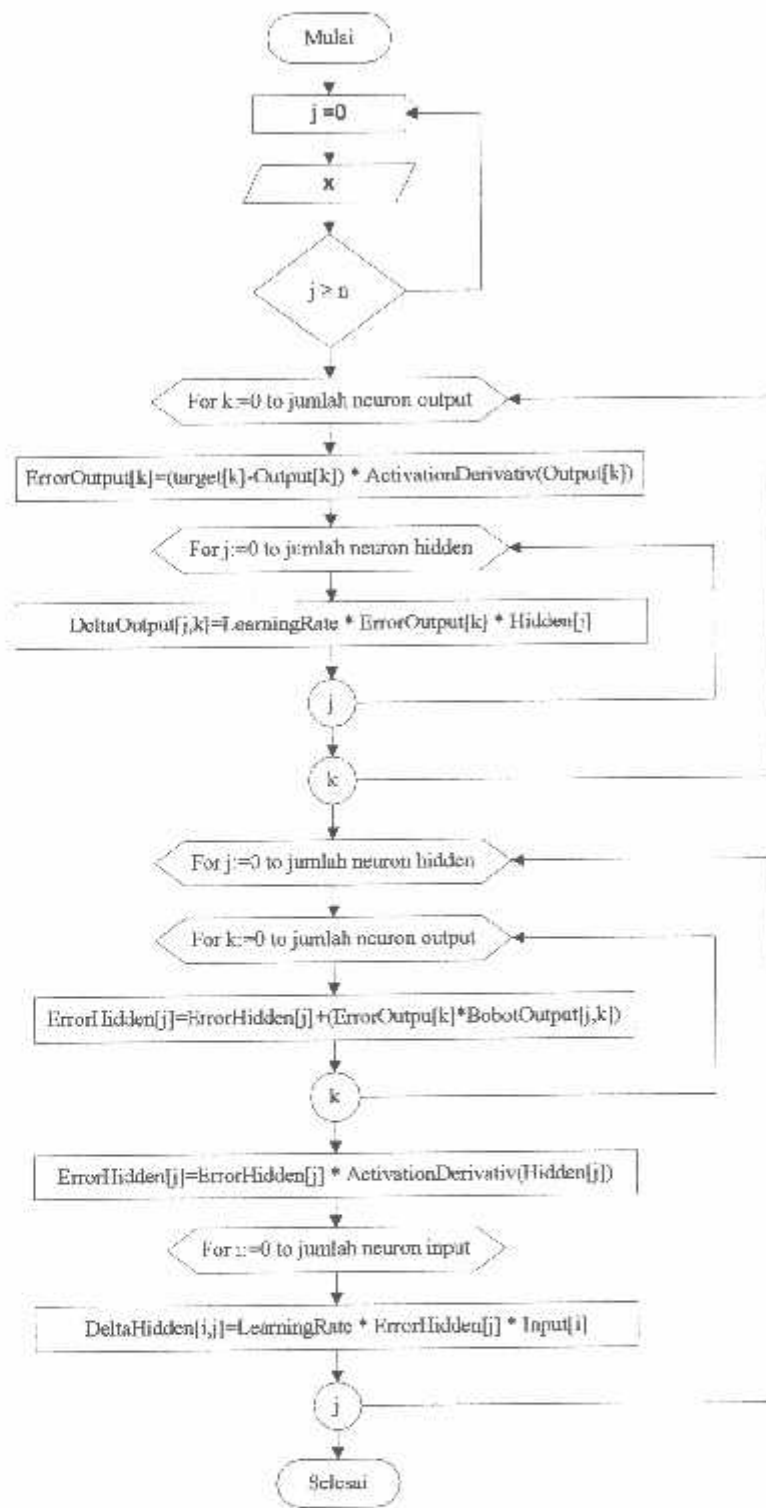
Mulai

j =0

x

j > n

For k:=0 to jumlah neuron output

ErrorOutput[k]=(target[k]-Output[k]) * ActivationDerivativ(Output[k])

For j:=0 to jumlah neuron hidden

DeltaOutput[j,k]=LearningRate * ErrorOutput[k] * Hidden[j]

j

k

For j:=0 to jumlah neuron hidden

For k:=0 to jumlah neuron output

ErrorHidden[j]=ErrorHidden[j]+(ErrorOutpu[k]*BobotOutput[j,k])

k

ErrorHidden[j]=ErrorHidden[j] * ActivationDerivativ(Hidden[j])

For i:=0 to jumlah neuron input

DeltaHidden[i,j]=LearningRate * ErrorHidden[j] * Input[i]

j

Selesai